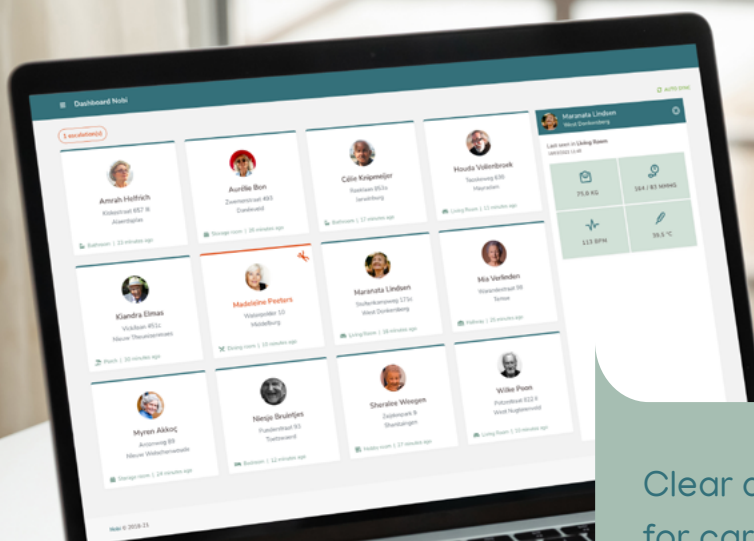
Dashboard Nobi

AUTO SYNC

1 escalation(s)

Amrah Hofrich
Kidesstraat 657 B
Alsemlusten
Bathroom | 22 minutes ago

Aurélie Bon
Zwanenstraat 483
Dordevald
Storage room | 28 minutes ago

Célie Knipmeijer
Rozelaan 854a
Janeklburg
Bathroom | 17 minutes ago

Houda Vollenbroek
Tasselweg 636
Heyraden
Living Room | 11 minutes ago

Maranata Lindsen
West Donkenberg
Last seen in Living Room
18/03/2022 11:48

75.6 KG
104 / 85 MMHG
113 BPM
39.5 °C

Kiandra Elmas
Vickilaan 451c
Nieuw Theunissenwes
Porch | 20 minutes ago

Madeleine Peeters
Wolstepolder 10
Middelburg
Dining room | 10 minutes ago

Maranata Lindsen
Stellenkampweg 171c
West Donkenberg
Living Room | 18 minutes ago

Mia Verlinden
Waarenderstraat 98
Tense
Hallway | 20 minutes ago

Myren Akkoç
Anianweg 89
Nieuw Wetschenveelde
Storage room | 24 minutes ago

Niesjo Bruintjes
Fruderstraat 93
Toetsward
Bedroom | 32 minutes ago

Sheralee Woegen
Zeddenpark 8
Shantaingen
Hobby room | 17 minutes ago

Wilke Poon
Potzeetraat 922 k
West Nugbleinveld
Living Room | 10 minutes ago

Nobi © 2018-21

Clear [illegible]
for car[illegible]